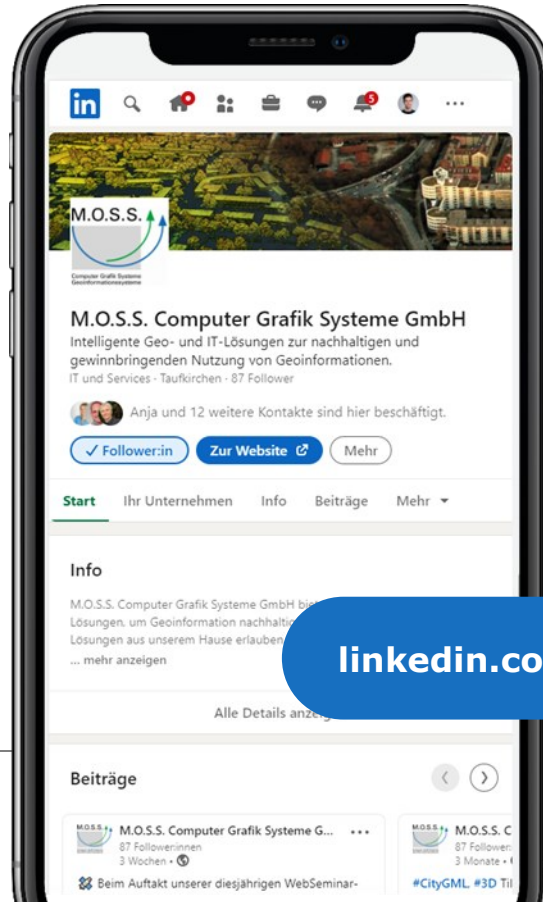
in

5

M.O.S.S.

Computer Grafik Systeme Geoinformationssysteme

M.O.S.S. Computer Grafik Systeme GmbH

Intelligente Geo- und IT-Lösungen zur nachhaltigen und gewinnbringenden Nutzung von Geoinformationen.

IT und Services · Taufkirchen · 87 Follower

Anja und 12 weitere Kontakte sind hier beschäftigt.

✓ Follower:in Zur Website Mehr

Start Ihr Unternehmen Info Beiträge Mehr

Info

M.O.S.S. Computer Grafik Systeme GmbH bi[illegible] Lösungen, um Geoinformation nachhalti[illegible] Lösungen aus unserem Hause erlauben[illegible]

... mehr anzeigen

linkedin.co

Alle Details anze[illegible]

Beiträge

M.O.S.S. Computer Grafik Systeme G... ...
87 Followerinnen
3 Wochen •

Beim Auftakt unserer diesjährigen WebSeminar-

M.O.S.S. C
87 Follower
3 Monate •

#CityGML #3D Til